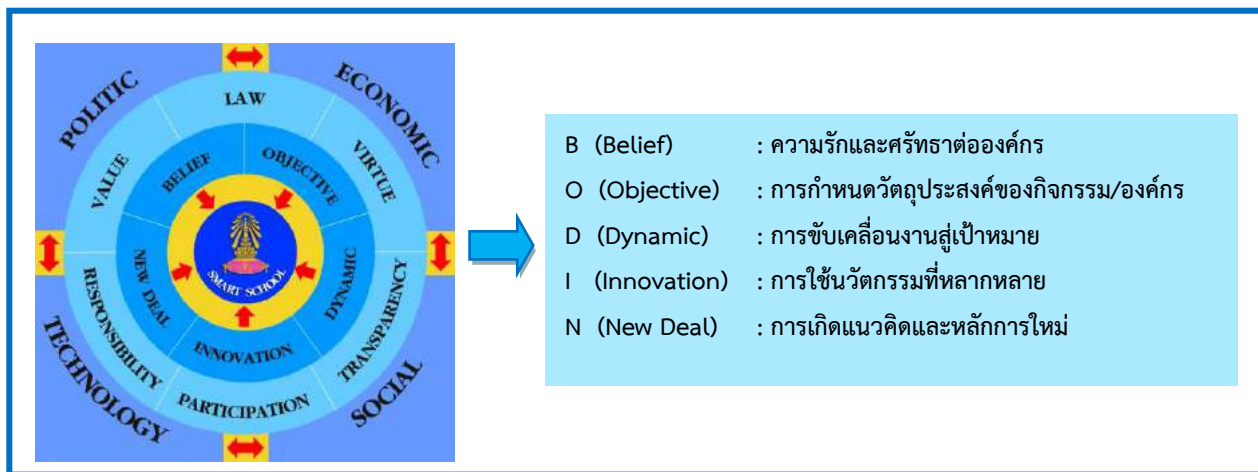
POLITIC

LAW

ECONOMIC

VALUE

BELIEF

OBJECTIVE

VIRTUE

NEW DEAL

SMART SCHOOL

DYNAMIC

RESPONSIBILITY

INNOVATION

TRANSPARENCY

TECHNOLOGY

PARTICIPATION

SOCIAL

B (Belief) : ความรักและศรัทธาต่อองค์กร

O (Objective) : การกำหนดวัตถุประสงค์ของกิจกรรม/องค์กร

D (Dynamic) : การขับเคลื่อนงานสู่เป้าหมาย

I (Innovation) : การใช้นวัตกรรมที่หลากหลาย

N (New Deal) : การเกิดแนวคิดและหลักการใหม่